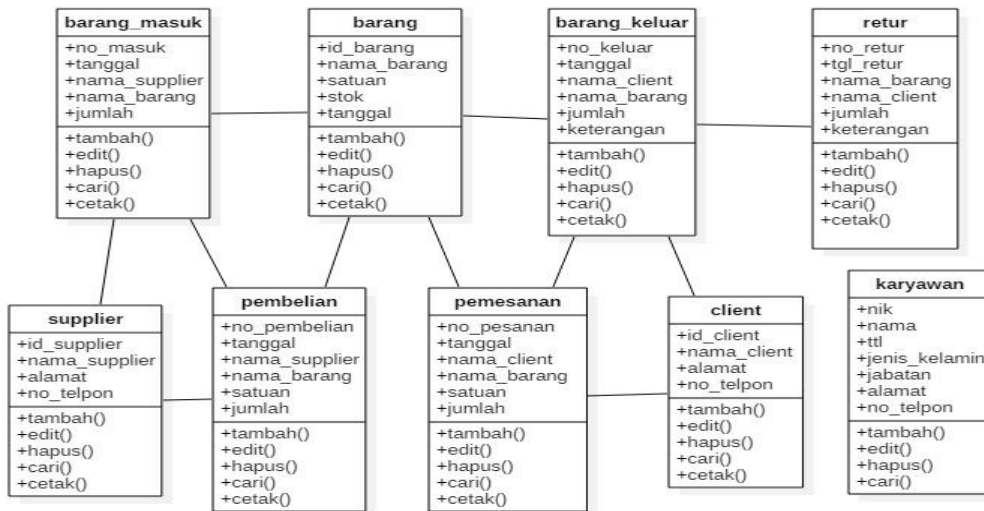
barang_masuk
+no_masuk
+tanggal
+nama_supplier
+nama_barang
+jumlah
+tambah()
+edit()
+hapus()
+cari()
+cetak()

barang
+id_barang
+nama_barang
+satuan
+stok
+tanggal
+tambah()
+edit()
+hapus()
+cari()
+cetak()

barang_keluar
+no_keluar
+tanggal
+nama_client
+nama_barang
+jumlah
+keterangan
+tambah()
+edit()
+hapus()
+cari()
+cetak()

retur
+no_retur
+tgl_retur
+nama_barang
+nama_client
+jumlah
+keterangan
+tambah()
+edit()
+hapus()
+cari()
+cetak()

supplier
+id_supplier
+nama_supplier
+alamat
+no_telpon
+tambah()
+edit()
+hapus()
+cari()
+cetak()

pembelian
+no_pembelian
+tanggal
+nama_supplier
+nama_barang
+satuan
+jumlah
+tambah()
+edit()
+hapus()
+cari()
+cetak()

pemesanan
+no_pesanan
+tanggal
+nama_client
+nama_barang
+satuan
+jumlah
+tambah()
+edit()
+hapus()
+cari()
+cetak()

client
+id_client
+nama_client
+alamat
+no_telpon
+tambah()
+edit()
+hapus()
+cari()
+cetak()

karyawan
+nik
+nama
+ttl
+jenis_kelamin
+jabatan
+alamat
+no_telpon
+tambah()
+edit()
+hapus()
+cari()